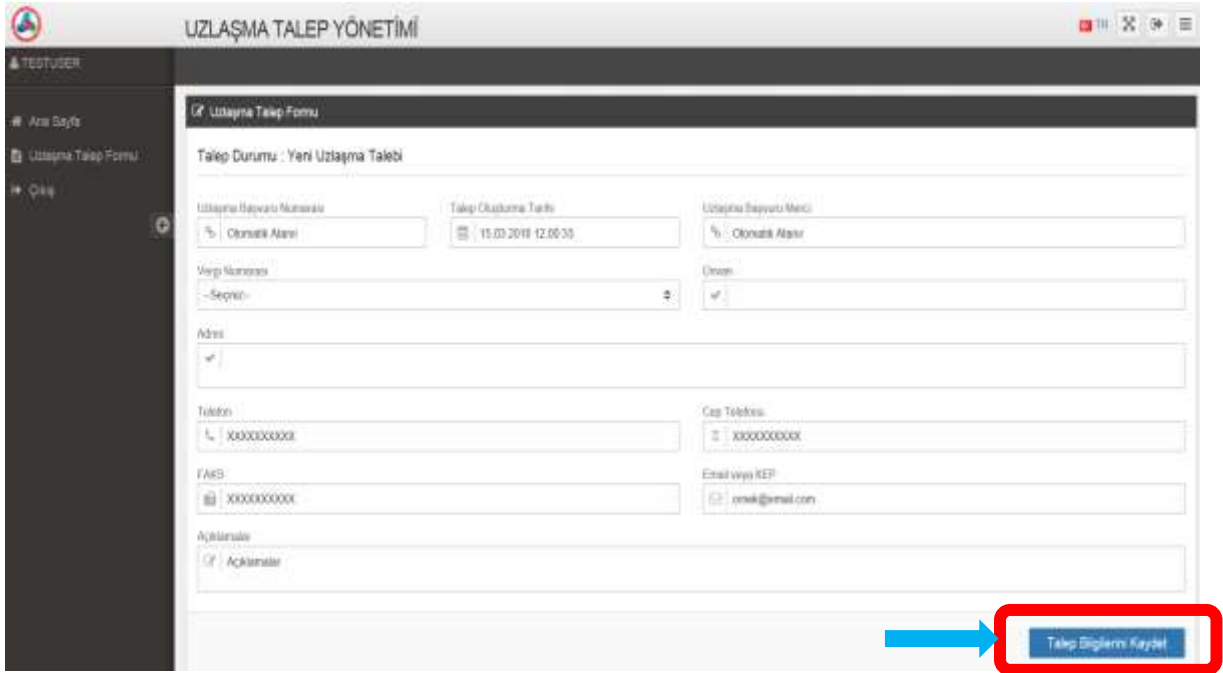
UZLAŞMA TALEP YÖNETİMİ

TR

TESTUSER

Ana Sayfa

Uzlaşma Talep Formu

Çıkış

Uzlaşma Talep Formu

Talep Durumu : Yeni Uzlaşma Talebi

Uzlaşma Başvuru Numarası

Otomatik Alanı

Talep Oluşturma Tarihi

15.03.2018 12:00:33

Uzlaşma Başvuru Merci

Otomatik Alanı

Vergi Numarası

--Seçiniz--

Unvan

Adres

Telefon

XXXXXXXXXX

Cep Telefonu

XXXXXXXXXX

FAKS

XXXXXXXXXX

Email veya KEP

ornek@email.com

Açıklamalar

Açıklamalar

Talep Bilgilerini Kaydet